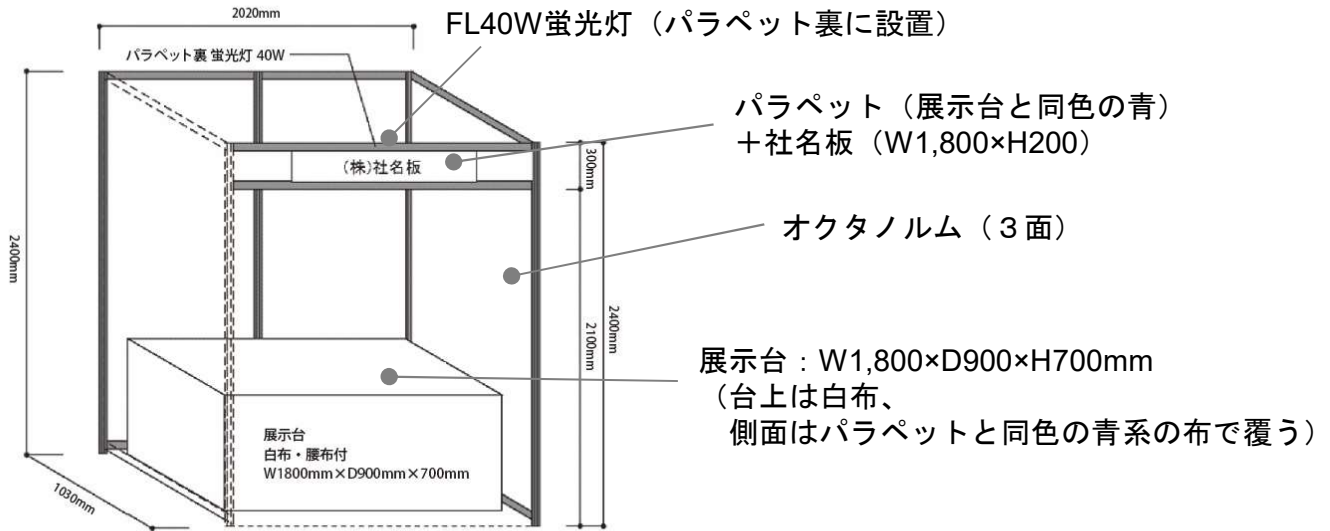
2020mm

FL40W蛍光灯（パラペット裏に設置）

パラペット裏 蛍光灯 40W

パラペット（展示台と同色の青）
＋社名板（W1,800×H200）

（株）社名板

300mm

2400mm

オクタノルム（３面）

2400mm

2100mm

展示台：W1,800×D900×H700mm
（台上は白布、
側面はパラペットと同色の青系の布で覆う）

展示台
白布・腰布付
W1800mm×D900mm×700mm

1030mm